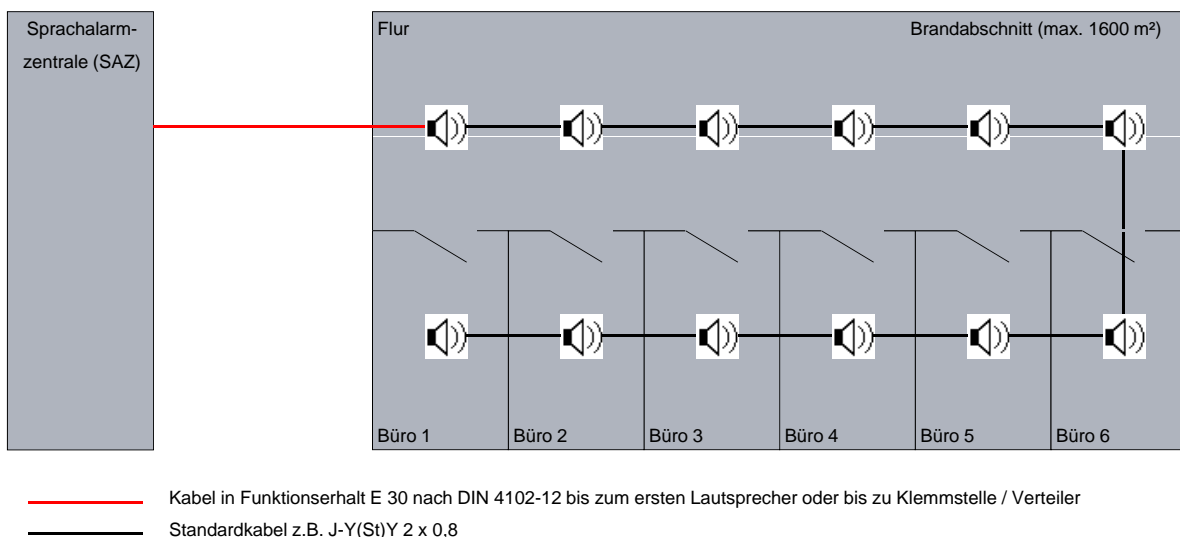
Sprachalarmzentrale (SAZ)

Flur

Brandabschnitt (max. 1600 m²)

Büro 1
Büro 2
Büro 3
Büro 4
Büro 5
Büro 6

Kabel in Funktionserhalt E 30 nach DIN 4102-12 bis zum ersten Lautsprecher oder bis zu Klemmstelle / Verteiler

Standardkabel z.B. J-Y(St)Y 2 x 0,8